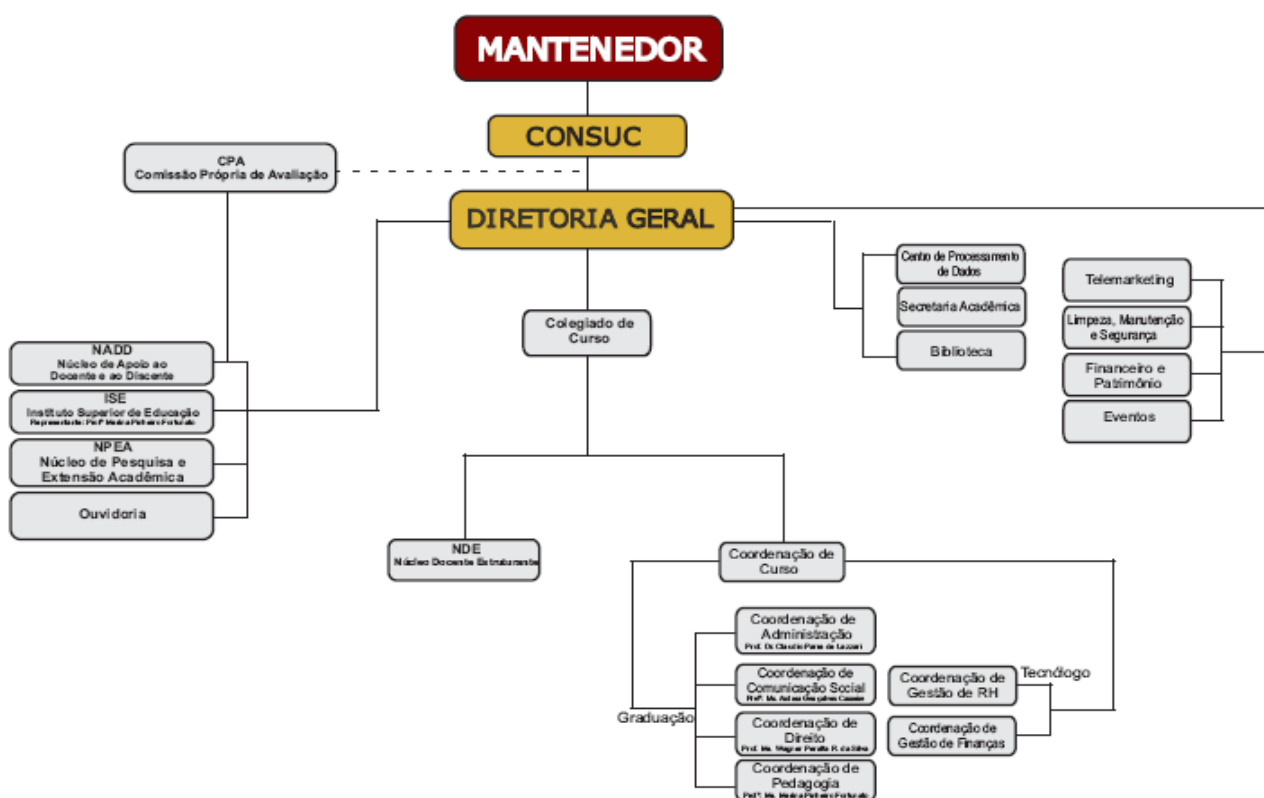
MANTENEDOR

CONSUC

CPA
Comissão Própria de Avaliação

DIRETORIA GERAL

Centro de Processamento de Dados

Secretaria Acadêmica

Biblioteca

Telemarketing

Limpeza, Manutenção e Segurança

Financeiro e Patrimônio

Eventos

Colegiado de Curso

NADD
Núcleo de Apoio ao Docente e ao Discente

ISE
Instituto Superior de Educação
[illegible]

NPEA
Núcleo de Pesquisa e Extensão Acadêmica

Ouvidoria

NDE
Núcleo Docente Estruturante

Coordenação de Curso

Coordenação de Administração
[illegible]

Coordenação de Comunicação Social
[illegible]

Coordenação de Direito
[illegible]

Coordenação de Pedagogia
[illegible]

Graduação

Coordenação de Gestão de RH

Coordenação de Gestão de Finanças

Tecnólogo